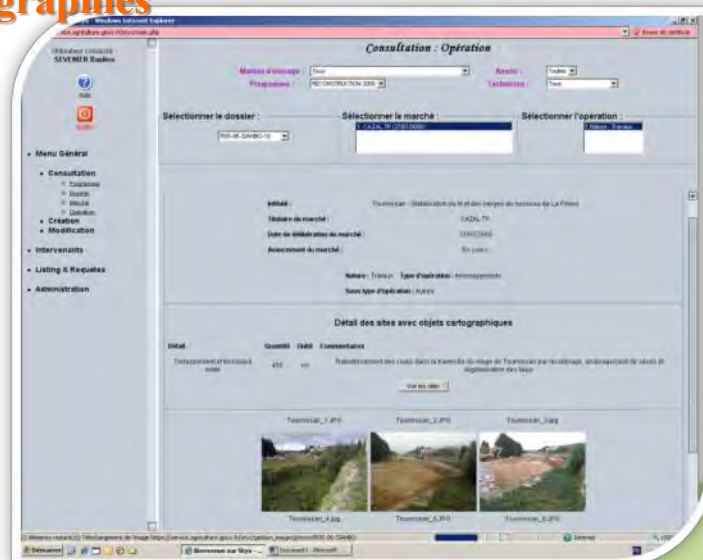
graphies

Windows Internet Explorer

Utilisateur connecté SEVENIER Bastien

Aide

Sortir

Consultation : Opération

Maître d'ouvrage : Tous

Année : Toutes

Programme : RECONSTRUCTION 2009

Technicien : Tous

Sélectionner le dossier :

Sélectionner le marché :

Sélectionner l'opération :

- Menu Général
- Consultation
- Programme
- Dossier
- Marché
- Opération
- Création
- Modification
- Intervenants
- Listing & Requêtes
- Administration

Intitulé :

Titulaire du marché :

Date de délibération du marché :

Avancement du marché :

En cours

Nature : Travaux Type d'opération : Aménagement

Sous type d'opération : Autres

Détail des sites avec objets cartographiques

Détail Quantité Unité Commentaires

Voir les sites

Tournissan_1.JPG Tournissan_2.JPG Tournissan_3.jpg

Tournissan_4.jpg Tournissan_5.JPG Tournissan_6.JPG

Démarrer

Internet